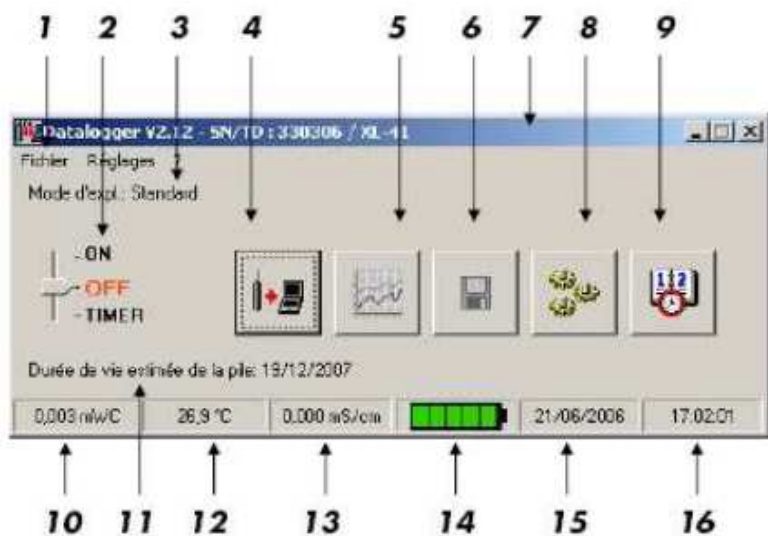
1 2 3 4 5 6 7 8 9

Datalogger V2.12 - SN/TD : 338306 / XL-41

Fichier Réglages ?

Mode d'expl.: Standard

- ON
- OFF
- TIMER

Durée de vie estimée de la pile: 19/12/2007

| 0,003 mV/C | 26,9 °C | 0,000 mS/cm | | 21/06/2006 | 17:02:01 |
|---|---|---|---|---|---|

10 11 12 13 14 15 16